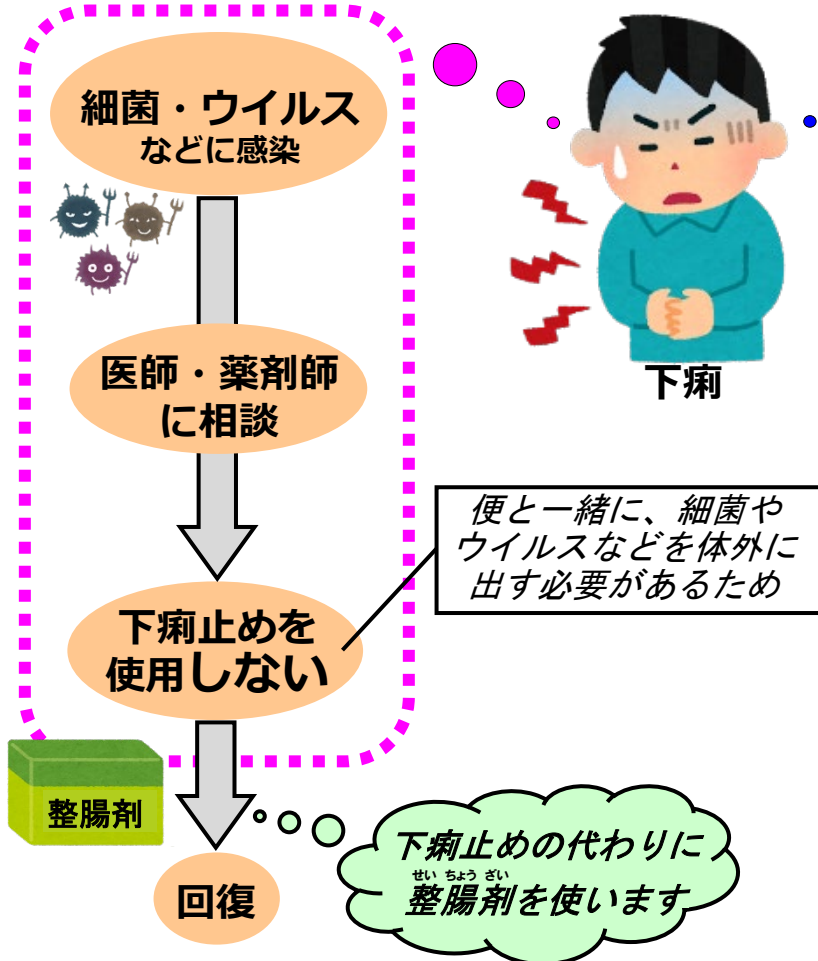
細菌・ウイルス
などに感染

下痢

医師・薬剤師
に相談

便と一緒に、細菌や
ウイルスなどを体外に
出す必要があるため

下痢止めを
使用しない

整腸剤

回復

下痢止めの代わりに
せい ちょう ざい
整腸剤を使います